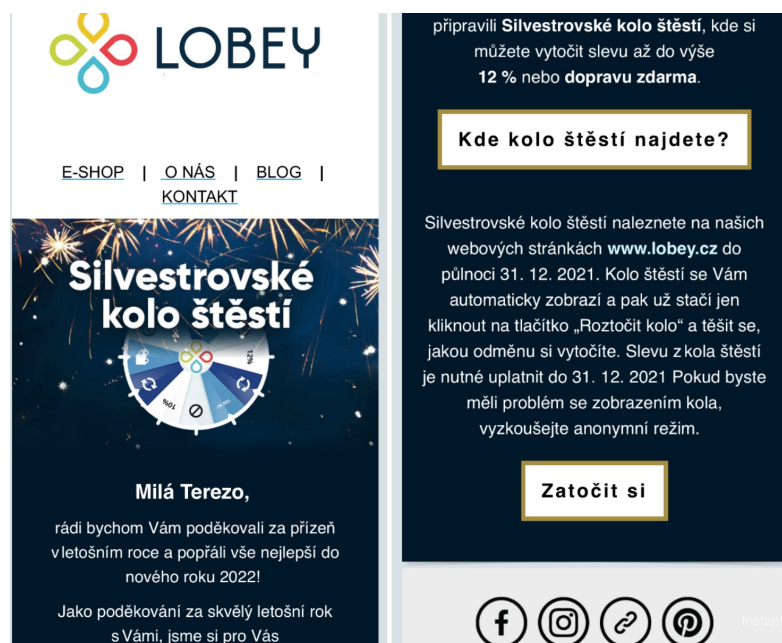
LOBEY

E-SHOP | O NÁS | BLOG | KONTAKT

Silvestrovské kolo štěstí

12%

10%

Milá Terezo,

rádi bychom Vám poděkovali za přízeň v letošním roce a popřáli vše nejlepší do nového roku 2022!

Jako poděkování za skvělý letošní rok s Vámi, jsme si pro Vás připravili Silvestrovské kolo štěstí, kde si můžete vytočit slevu až do výše 12 % nebo dopravu zdarma.

Kde kolo štěstí najdete?

Silvestrovské kolo štěstí naleznete na našich webových stránkách www.lobey.cz do půlnoci 31. 12. 2021. Kolo štěstí se Vám automaticky zobrazí a pak už stačí jen kliknout na tlačítko „Roztočit kolo" a těšit se, jakou odměnu si vytočíte. Slevu z kola štěstí je nutné uplatnit do 31. 12. 2021 Pokud byste měli problém se zobrazením kola, vyzkoušejte anonymní režim.

Zatočit si

Instag